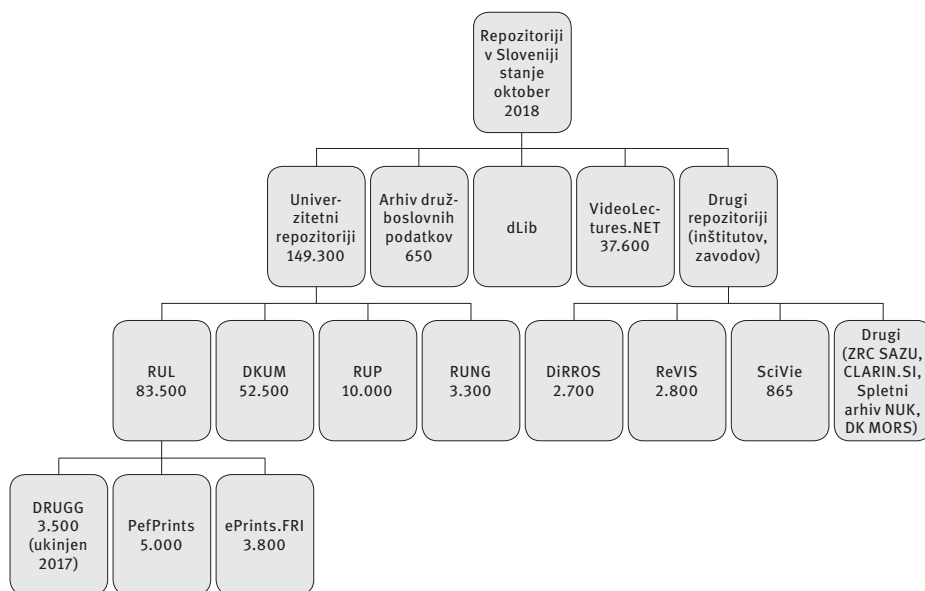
Repozitoriji v Sloveniji stanje oktober 2018

Univerzitetni repozitoriji 149.300

Arhiv družboslovnih podatkov 650

dLib

VideoLectures.NET 37.600

Drugi repozitoriji (inštitutov, zavodov)

RUL 83.500

DKUM 52.500

RUP 10.000

RUNG 3.300

DiRROS 2.700

ReVIS 2.800

SciVie 865

Drugi (ZRC SAZU, CLARIN.SI, Spletni arhiv NUK, DK MORS)

DRUGG 3.500 (ukinjen 2017)

PefPrints 5.000

ePrints.FRI 3.800